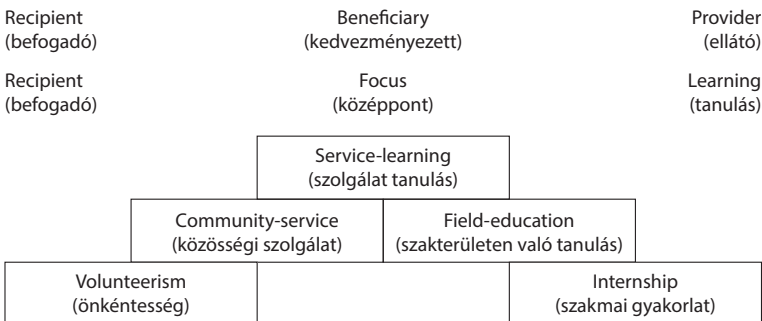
Recipient (befogadó)

Beneficiary (kedvezményezett)

Provider (ellátó)

Recipient (befogadó)

Focus (középpont)

Learning (tanulás)

Service-learning (szolgálat tanulás)

Community-service (közösségi szolgálat)

Field-education (szakterületen való tanulás)

Volunteerism (önkéntesség)

Internship (szakmai gyakorlat)